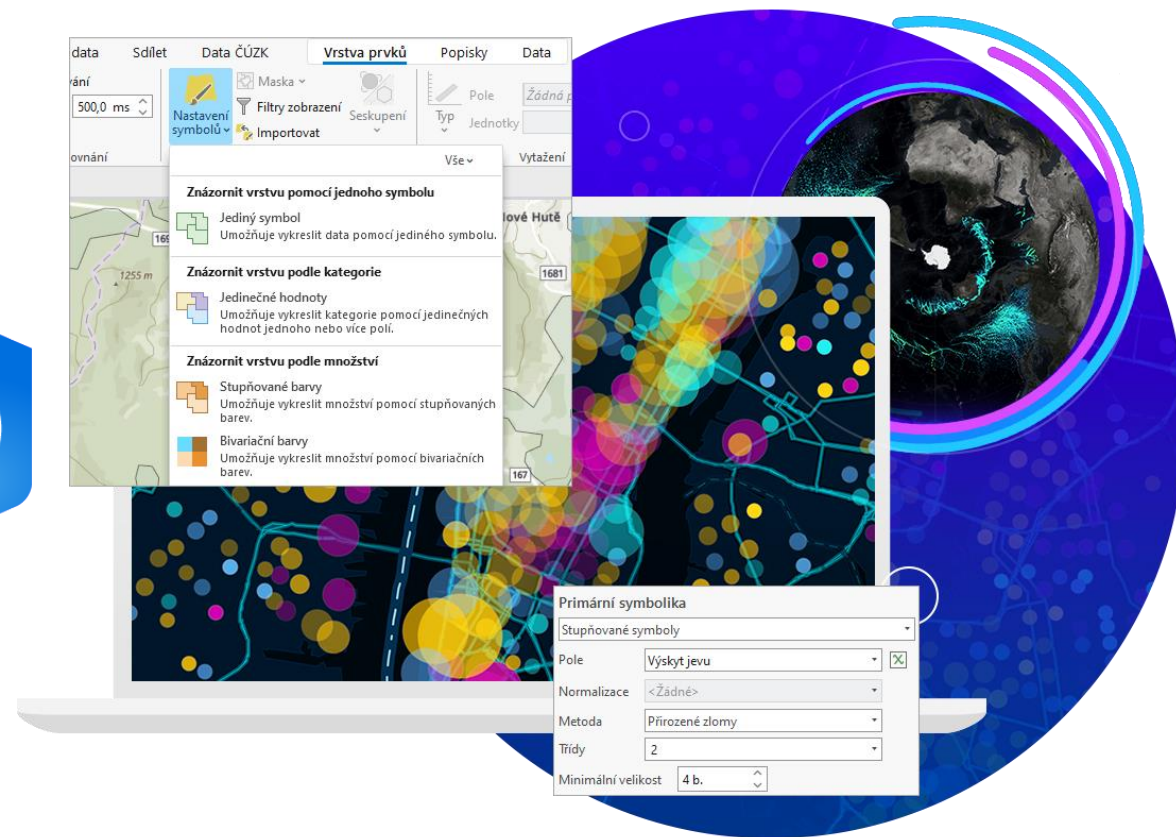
data Sdílet Data ČÚZK Vrstva prvků Popisky Data

vání
500,0 ms
ovnání

Nastavení symbolů
Maska
Filtry zobrazení
Importovat
Seskupení
Typ
Pole
Jednotky
Žádná p
Vytažení

Vše

Znázornit vrstvu pomocí jednoho symbolu
Jediný symbol
Umožňuje vykreslit data pomocí jediného symbolu.

Znázornit vrstvu podle kategorie
Jedinečné hodnoty
Umožňuje vykreslit kategorie pomocí jedinečných hodnot jednoho nebo více polí.

Znázornit vrstvu podle množství
Stupňované barvy
Umožňuje vykreslit množství pomocí stupňovaných barev.
Bivariační barvy
Umožňuje vykreslit množství pomocí bivariačních barev.

1255 m
169
ové Hutě
1681
167

Primární symbolika
Stupňované symboly
Pole Výskyt jevu
Normalizace <Žádné>
Metoda Přirozené zlomy
Třídy 2
Minimální velikost 4 b.